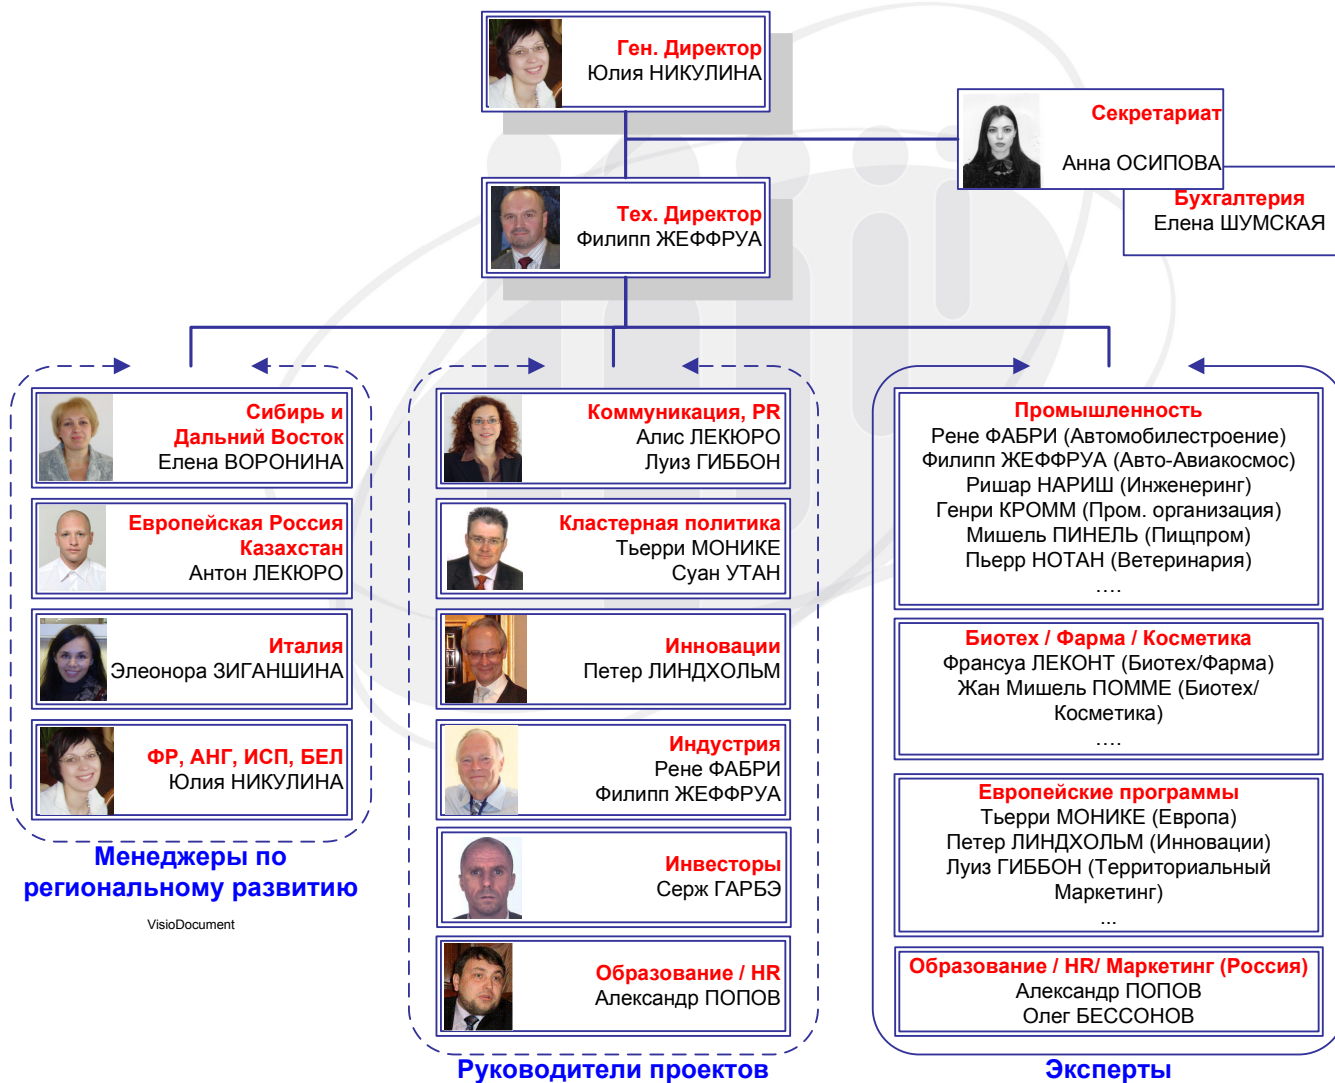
Ген. Директор
Юлия НИКУЛИНА

Секретариат
Анна ОСИПОВА

Бухгалтерия
Елена ШУМСКАЯ

Тех. Директор
Филипп ЖЕФФРУА

Сибирь и Дальний Восток
Елена ВОРОНИНА

Европейская Россия
Казахстан
Антон ЛЕКЮРО

Италия
Элеонора ЗИГАНШИНА

ФР, АНГ, ИСП, БЕЛ
Юлия НИКУЛИНА

Менеджеры по региональному развитию

VisioDocument

Коммуникация, PR
Алис ЛЕКЮРО
Луиз ГИББОН

Кластерная политика
Тьерри МОНИКЕ
Суан УТАН

Инновации
Петер ЛИНДХОЛЬМ

Индустрия
Рене ФАБРИ
Филипп ЖЕФФРУА

Инвесторы
Серж ГАРБЭ

Образование / HR
Александр ПОПОВ

Руководители проектов

Промышленность
Рене ФАБРИ (Автомобилестроение)
Филипп ЖЕФФРУА (Авто-Авиакосмос)
Ришар НАРИШ (Инженеринг)
Генри КРОММ (Пром. организация)
Мишель ПИНЕЛЬ (Пищпром)
Пьерр НОТАН (Ветеринария)
….

Биотех / Фарма / Косметика
Франсуа ЛЕКОНТ (Биотех/Фарма)
Жан Мишель ПОММЕ (Биотех/ Косметика)
….

Европейские программы
Тьерри МОНИКЕ (Европа)
Петер ЛИНДХОЛЬМ (Инновации)
Луиз ГИББОН (Территориальный Маркетинг)
...

Образование / HR/ Маркетинг (Россия)
Александр ПОПОВ
Олег БЕССОНОВ

Эксперты